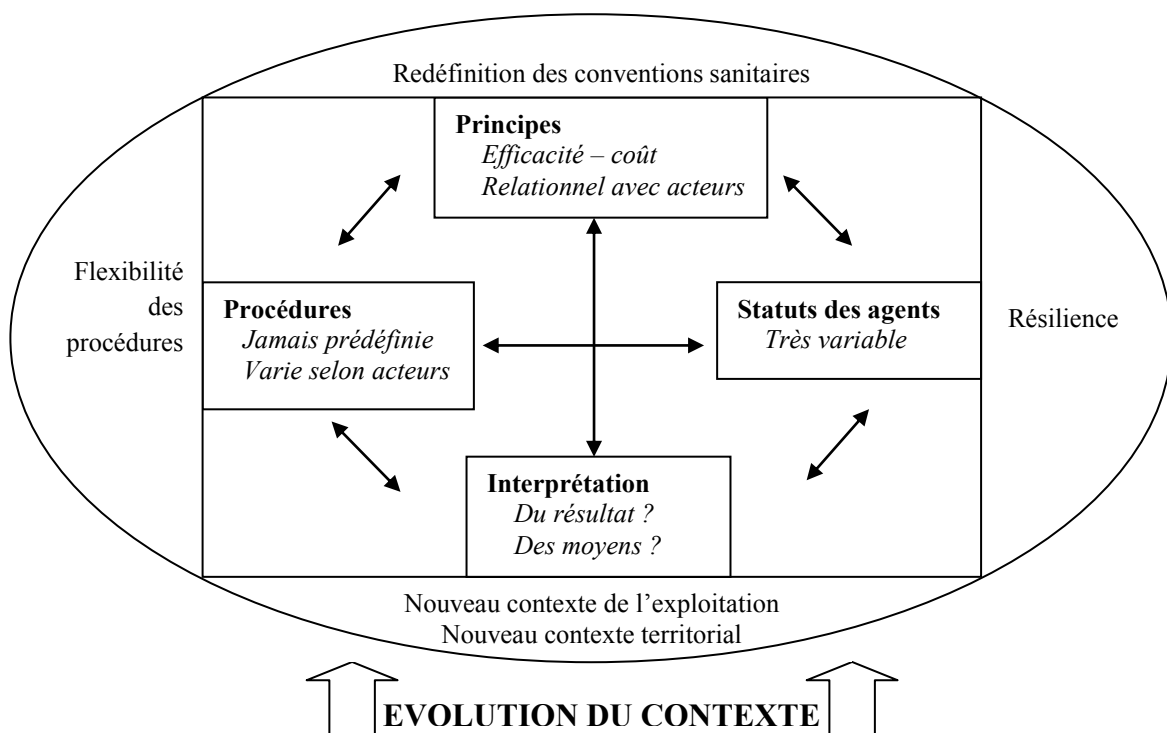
Redéfinition des conventions sanitaires

**Principes**
*Efficacité – coût*
*Relationnel avec acteurs*

Flexibilité des procédures

**Procédures**
*Jamais prédéfinie*
*Varie selon acteurs*

**Statuts des agents**
*Très variable*

Résilience

**Interprétation**
*Du résultat ?*
*Des moyens ?*

Nouveau contexte de l'exploitation
Nouveau contexte territorial

**EVOLUTION DU CONTEXTE**